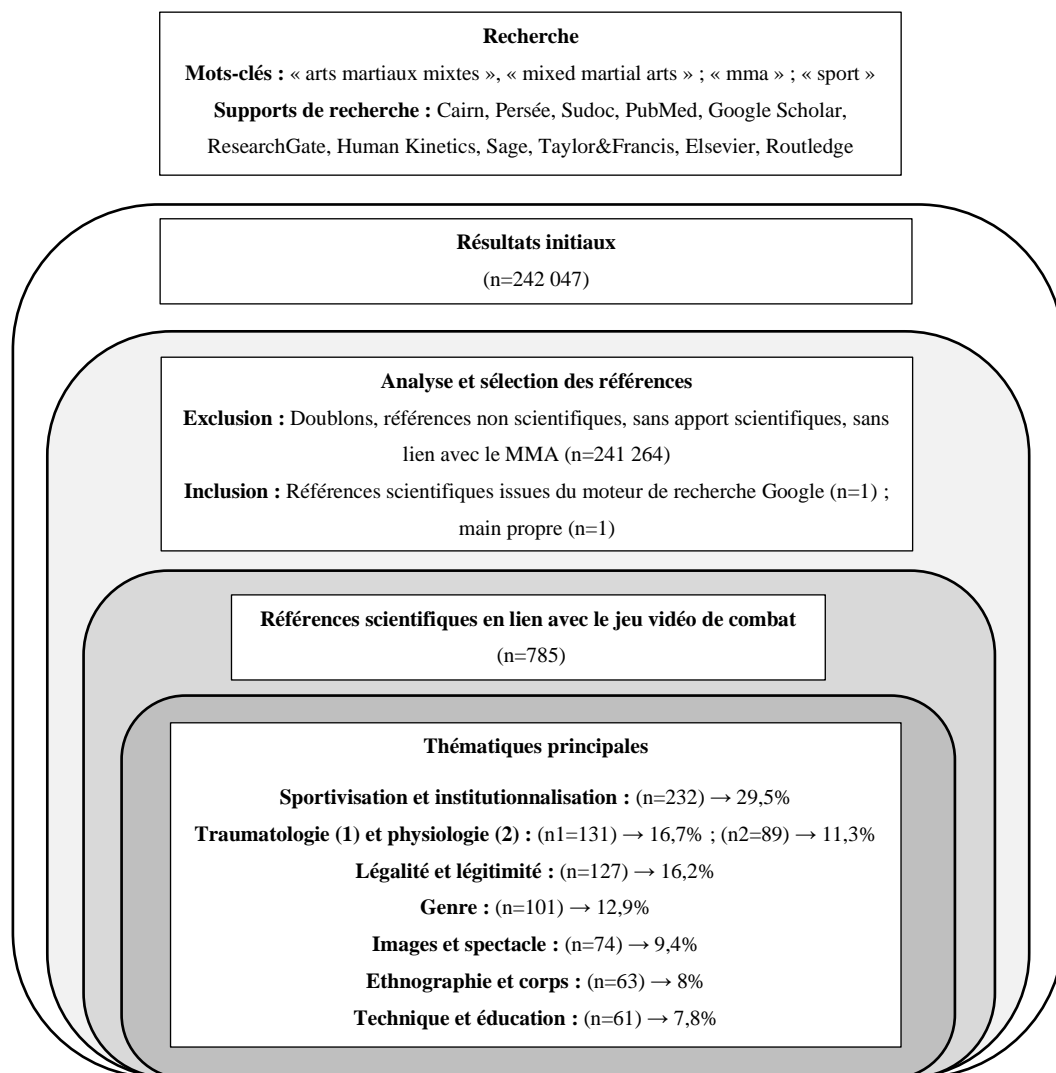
**Recherche**

**Mots-clés :** « arts martiaux mixtes », « mixed martial arts » ; « mma » ; « sport »

**Supports de recherche :** Cairn, Persée, Sudoc, PubMed, Google Scholar, ResearchGate, Human Kinetics, Sage, Taylor&Francis, Elsevier, Routledge

**Résultats initiaux**

(n=242 047)

**Analyse et sélection des références**

**Exclusion :** Doublons, références non scientifiques, sans apport scientifiques, sans lien avec le MMA (n=241 264)

**Inclusion :** Références scientifiques issues du moteur de recherche Google (n=1) ; main propre (n=1)

**Références scientifiques en lien avec le jeu vidéo de combat**

(n=785)

**Thématiques principales**

**Sportivisation et institutionnalisation :** (n=232) → 29,5%

**Traumatologie (1) et physiologie (2) :** (n1=131) → 16,7% ; (n2=89) → 11,3%

**Légalité et légitimité :** (n=127) → 16,2%

**Genre :** (n=101) → 12,9%

**Images et spectacle :** (n=74) → 9,4%

**Ethnographie et corps :** (n=63) → 8%

**Technique et éducation :** (n=61) → 7,8%